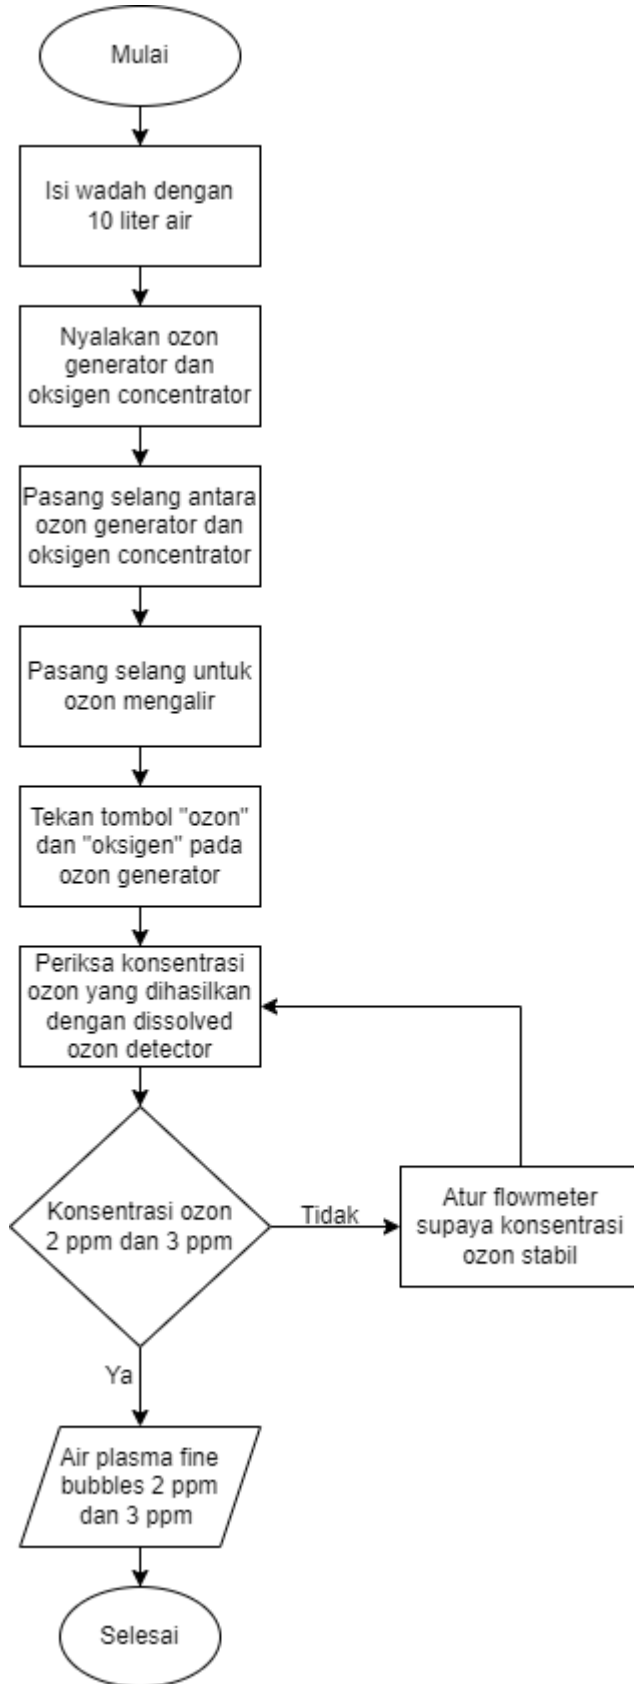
Mulai

Isi wadah dengan 10 liter air

Nyalakan ozon generator dan oksigen concentrator

Pasang selang antara ozon generator dan oksigen concentrator

Pasang selang untuk ozon mengalir

Tekan tombol "ozon" dan "oksigen" pada ozon generator

Periksa konsentrasi ozon yang dihasilkan dengan dissolved ozon detector

Konsentrasi ozon 2 ppm dan 3 ppm

Tidak

Atur flowmeter supaya konsentrasi ozon stabil

Ya

Air plasma fine bubbles 2 ppm dan 3 ppm

Selesai